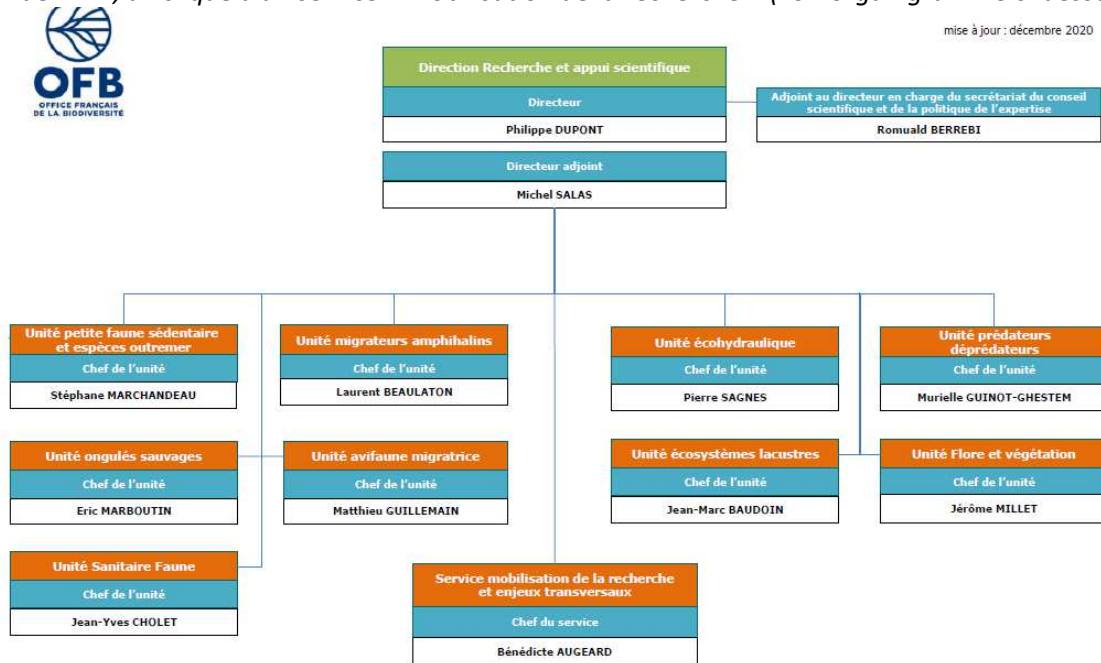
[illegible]

OFB
OFFICE FRANÇAIS DE LA BIODIVERSITÉ

mise à jour : décembre 2020

Direction Recherche et appui scientifique
Directeur
Philippe DUPONT

Adjoint au directeur en charge du secrétariat du conseil scientifique et de la politique de l'expertise
Romuald BERREBI

Directeur adjoint
Michel SALAS

Unité petite faune sédentaire et espèces outremer
Chef de l'unité
Stéphane MARCHANDEAU

Unité migrateurs amphihalins
Chef de l'unité
Laurent BEAULATON

Unité écohydraulique
Chef de l'unité
Pierre SAGNES

Unité prédateurs déprédateurs
Chef de l'unité
Murielle GUINOT-GHESTEM

Unité ongulés sauvages
Chef de l'unité
Eric MARBOUTIN

Unité avifaune migratrice
Chef de l'unité
Matthieu GUILLEMAIN

Unité écosystèmes lacustres
Chef de l'unité
Jean-Marc BAUDOIN

Unité Flore et végétation
Chef de l'unité
Jérôme MILLET

Unité Sanitaire Faune
Chef de l'unité
Jean-Yves CHOLET

Service mobilisation de la recherche et enjeux transversaux
Chef du service
Bénédicte AUGEARD